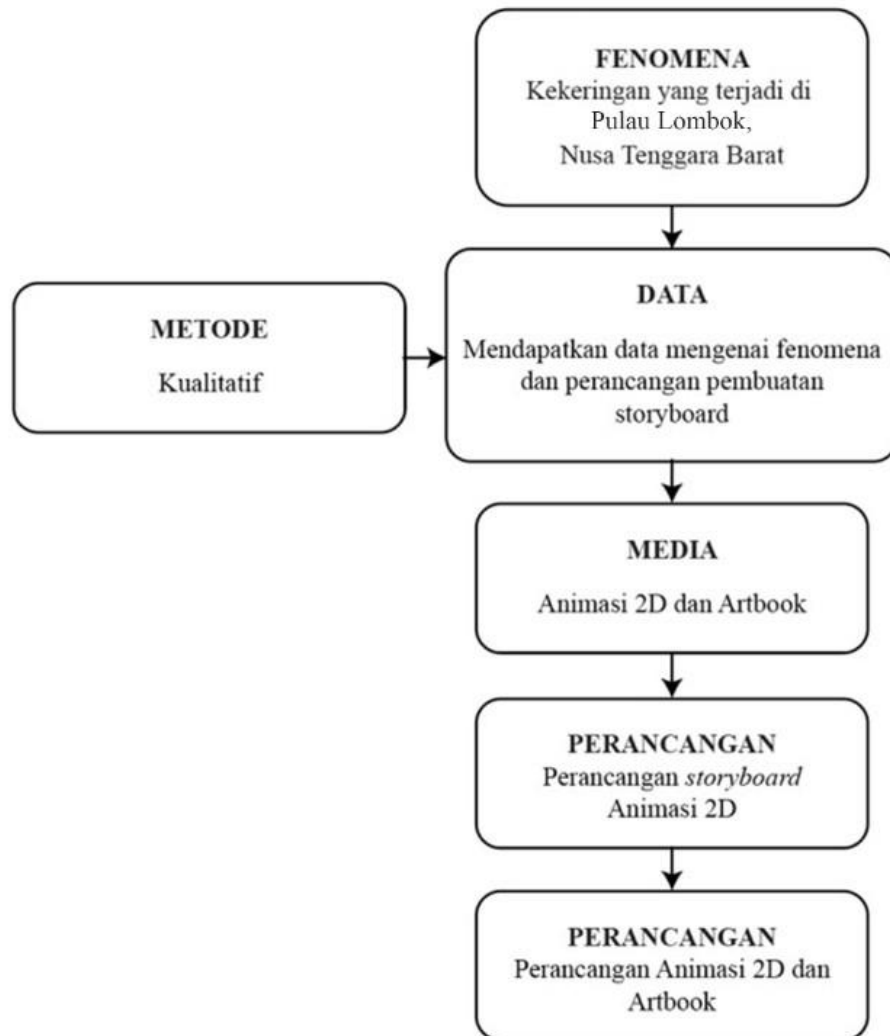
FENOMENA
Kekeringan yang terjadi di Pulau Lombok, Nusa Tenggara Barat

METODE
Kualitatif

DATA
Mendapatkan data mengenai fenomena dan perancangan pembuatan storyboard

MEDIA
Animasi 2D dan Artbook

PERANCANGAN
Perancangan storyboard Animasi 2D

PERANCANGAN
Perancangan Animasi 2D dan Artbook